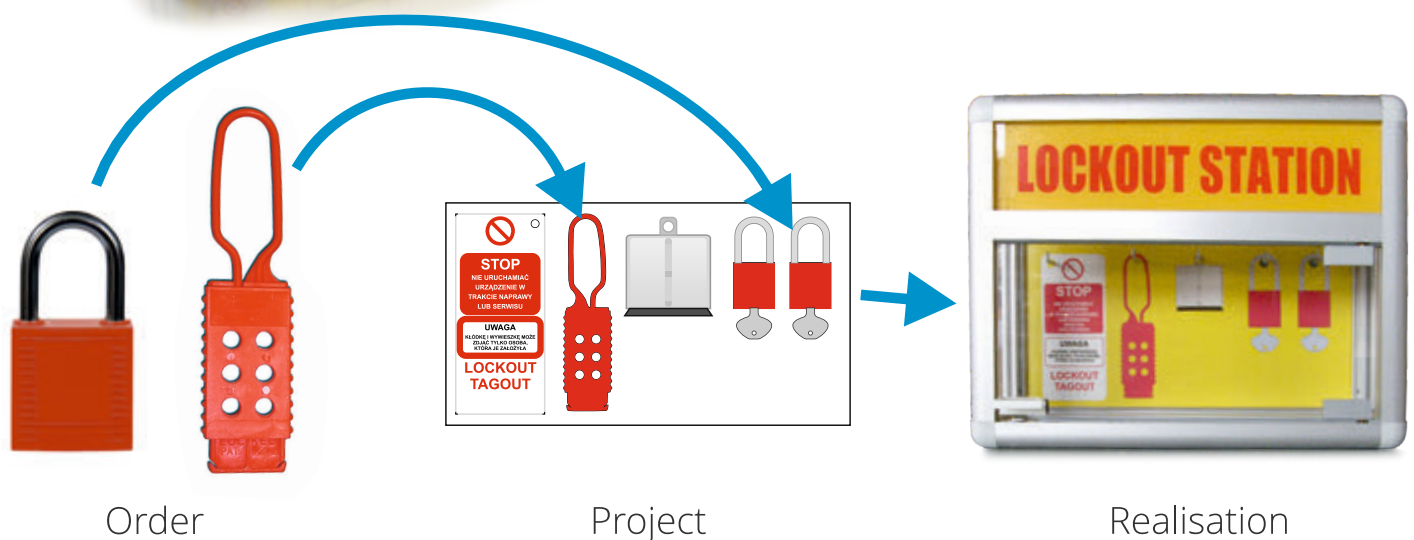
STOP
NIE URUCHAMIAĆ URZĄDZENIE W TRAKCIE NAPRAWY LUB SERWISU

UWAGA
KŁÓDKĘ I WYWIESZKĘ MOŻE ZDJĄĆ TYLKO OSOBA, KTÓRA JE ZAŁOŻYŁA

LOCKOUT TAGOUT

LOCKOUT STATION

STOP

UWAGA

LOCKOUT TAGOUT

Order

Project

Realisation